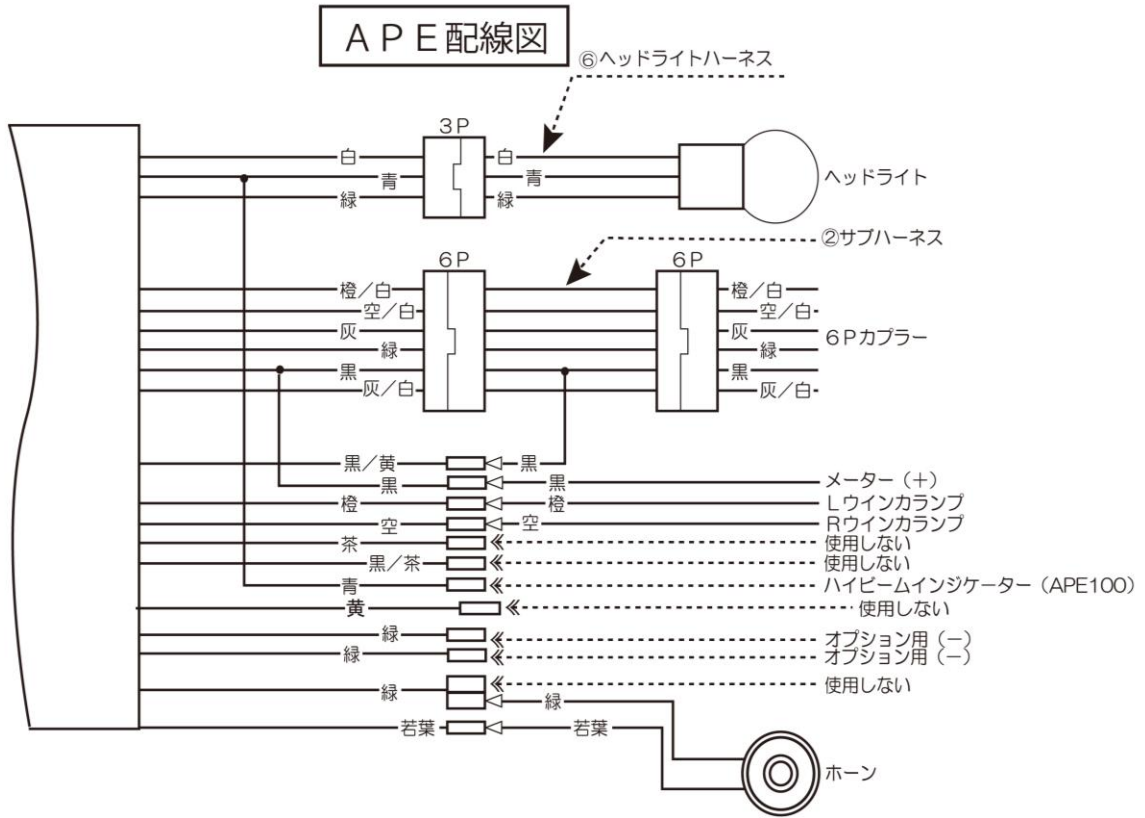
APE配線図

⑥ヘッドライトハーネス

3P
白
青
緑
白
青
緑
ヘッドライト

②サブハーネス

6P
橙／白
空／白
灰
緑
黒
灰／白

6P
橙／白
空／白
灰
緑
黒
灰／白
6Pカプラー

黒／黄
黒
黒
黒
メーター（＋）
橙
橙
Lウインカランプ
空
空
Rウインカランプ
茶
使用しない
黒／茶
使用しない
青
ハイビームインジケーター（APE100）
黄
使用しない
緑
オプション用（－）
緑
オプション用（－）
緑
使用しない
緑
若葉
若葉
ホーン